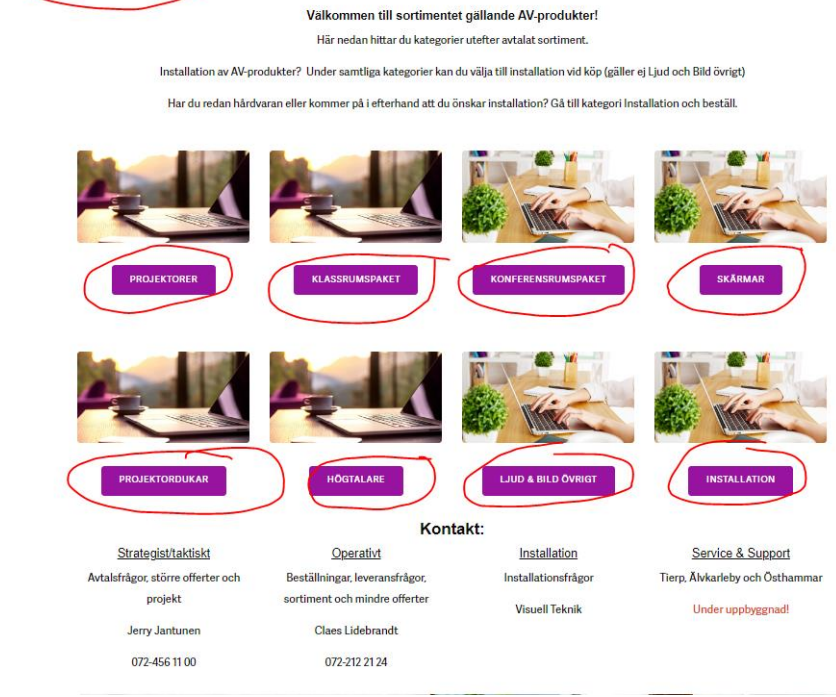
Välkommen till sortimentet gällande AV-produkter!

Här nedan hittar du kategorier utefter avtalat sortiment.

Installation av AV-produkter? Under samtliga kategorier kan du välja till installation vid köp (gäller ej Ljud och Bild övrigt)

Har du redan hårdvaran eller kommer på i efterhand att du önskar installation? Gå till kategori Installation och beställ.

PROJEKTORER

KLASSRUMSPAKET

KONFERENSRUMSPAKET

SKÄRMAR

PROJEKTORDUKAR

HÖGTALARE

LJUD & BILD ÖVRIGT

INSTALLATION

Kontakt:

Strategist/taktiskt

Avtalsfrågor, större offerter och projekt

Jerry Jantunen

072-456 11 00

Operativt

Beställningar, leveransfrågor, sortiment och mindre offerter

Claes Lidebrandt

072-212 21 24

Installation

Installationsfrågor

Visuell Teknik

Service & Support

Tierp, Älvkarleby och Östhammar

Under uppbyggnad!